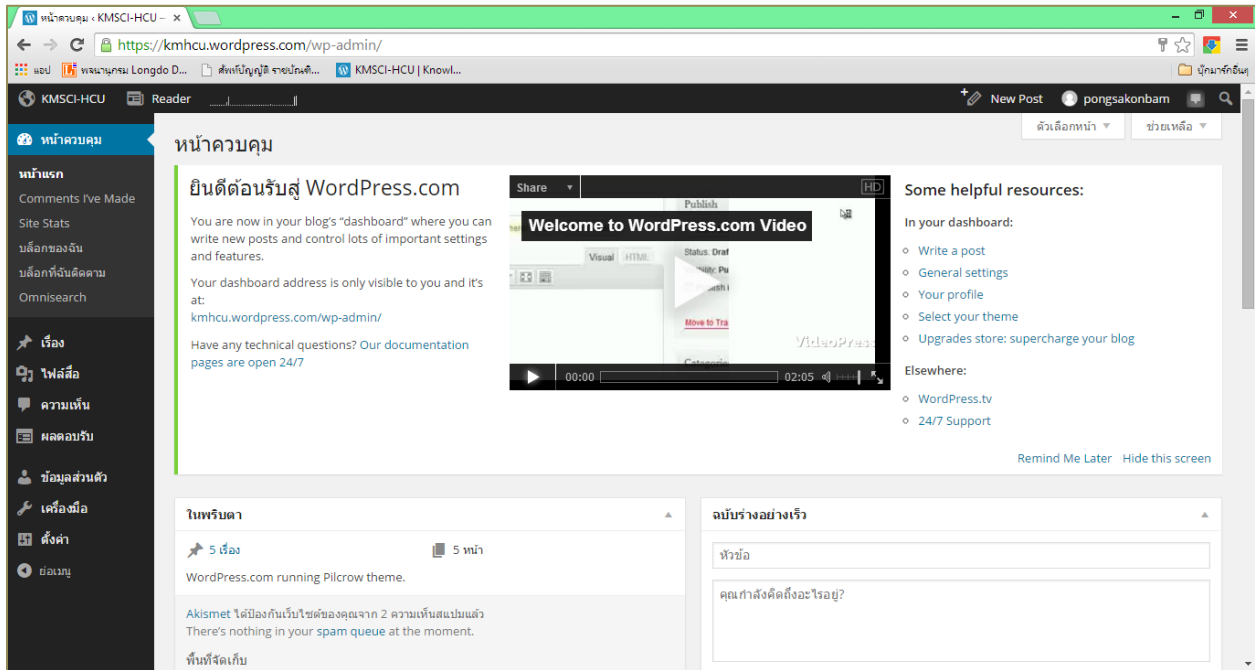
หน้าควบคุม ‹ KMSCI-HCU —

https://kmhcu.wordpress.com/wp-admin/

แอป | พจนานุกรม Longdo D... | ศัพท์บัญญัติ ราชบัณฑิ... | KMSCI-HCU | Knowl... | บุ๊กมาร์กอื่นๆ

KMSCI-HCU | Reader | New Post | pongsakonbam

หน้าควบคุม
หน้าแรก
Comments I've Made
Site Stats
บล็อกของฉัน
บล็อกที่ฉันติดตาม
Omnisearch
เรื่อง
ไฟล์สื่อ
ความเห็น
ผลตอบรับ
ข้อมูลส่วนตัว
เครื่องมือ
ตั้งค่า
ย่อเมนู

หน้าควบคุม

ตัวเลือกหน้า ▼ | ช่วยเหลือ ▼

ยินดีต้อนรับสู่ WordPress.com

You are now in your blog's "dashboard" where you can write new posts and control lots of important settings and features.

Your dashboard address is only visible to you and it's at:
kmhcu.wordpress.com/wp-admin/

Have any technical questions? Our documentation pages are open 24/7

Share | HD
Welcome to WordPress.com Video
Publish
Visual | HTML
Status: Draf
Move to Tra
Categorie
VideoPress
00:00 | 02:05

Some helpful resources:
In your dashboard:
Write a post
General settings
Your profile
Select your theme
Upgrades store: supercharge your blog
Elsewhere:
WordPress.tv
24/7 Support

Remind Me Later | Hide this screen

ในพริบตา
5 เรื่อง | 5 หน้า
WordPress.com running Pilcrow theme.
Akismet ได้ป้องกันเว็บไซต์ของคุณจาก 2 ความเห็นสแปมแล้ว
There's nothing in your spam queue at the moment.
พื้นที่จัดเก็บ

ฉบับร่างอย่างเร็ว
หัวข้อ
คุณกำลังคิดถึงอะไรอยู่?